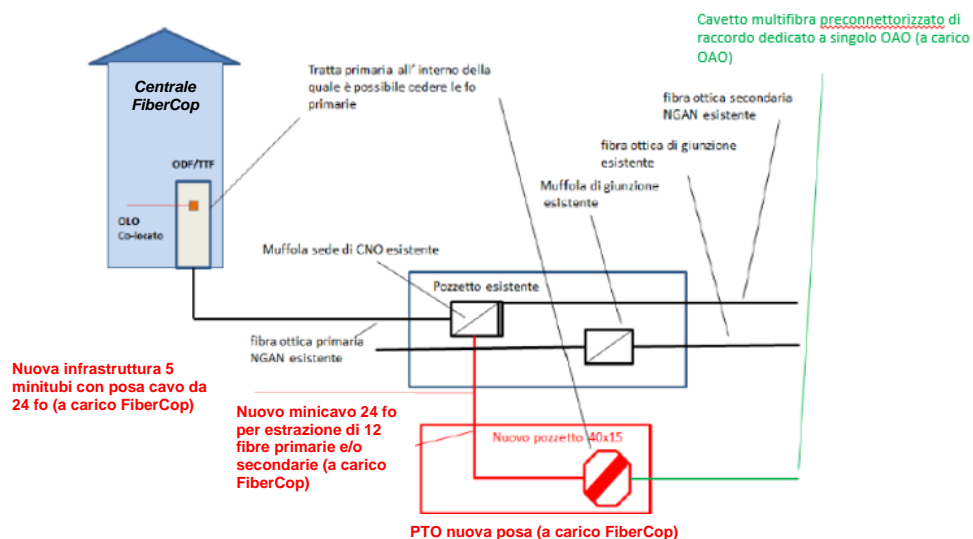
Cavetto multifibra preconnettorizzato di raccordo dedicato a singolo OAO (a carico OAO)

Centrale FiberCop

Tratta primaria all' interno della quale è possibile cedere le fo primarie

fibra ottica secondaria NGAN esistente

fibra ottica di giunzione esistente

Muffola di giunzione esistente

ODF/TTF

OLO Co-locato

Muffola sede di CNO esistente

Pozzetto esistente

fibra ottica primaria NGAN esistente

Nuova infrastruttura 5 minitubi con posa cavo da 24 fo (a carico FiberCop)

Nuovo minicavo 24 fo per estrazione di 12 fibre primarie e/o secondarie (a carico FiberCop)

Nuovo pozzetto 40x15

PTO nuova posa (a carico FiberCop)